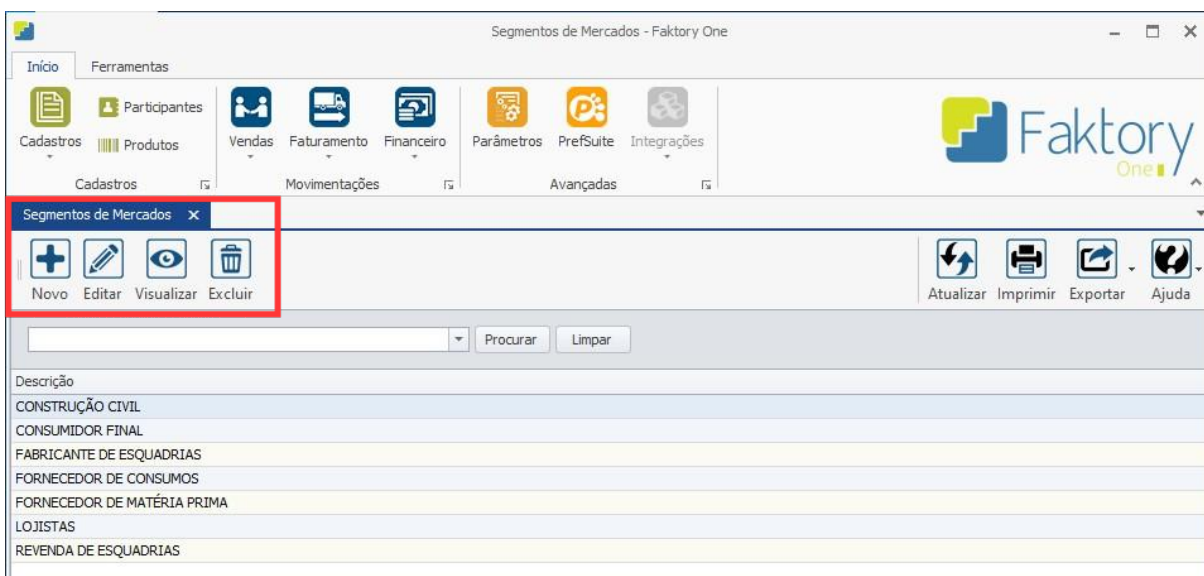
Segmentos de Mercados - Faktory One

Início Ferramentas

Cadastros Participantes Produtos
Cadastros

Vendas Faturamento Financeiro
Movimentações

Parâmetros PrefSuite Integrações
Avançadas

Faktory One

Segmentos de Mercados ×

Novo Editar Visualizar Excluir

Atualizar Imprimir Exportar Ajuda

Procurar Limpar

| Descrição |
|---|
| CONSTRUÇÃO CIVIL |
| CONSUMIDOR FINAL |
| FABRICANTE DE ESQUADRIAS |
| FORNECEDOR DE CONSUMOS |
| FORNECEDOR DE MATÉRIA PRIMA |
| LOJISTAS |
| REVENDA DE ESQUADRIAS |